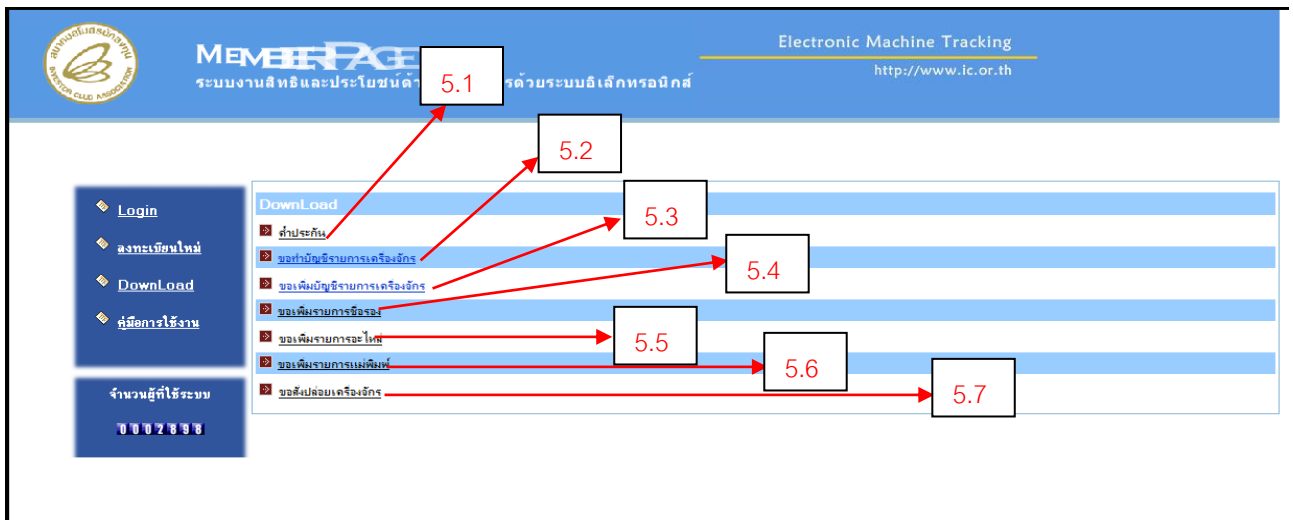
สมาคมสโมสรนักลงทุน INVESTOR CLUB ASSOCIATION

MEMBERPAGE

ระบบงานสิทธิและประโยชน์ด้า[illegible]รด้วยระบบอิเล็กทรอนิกส์

5.1

Electronic Machine Tracking

http://www.ic.or.th

5.2

5.3

5.4

5.5

5.6

5.7

Login

ลงทะเบียนใหม่

DownLoad

คู่มือการใช้งาน

จำนวนผู้ที่ใช้ระบบ

0002898

DownLoad

คำประกัน

ขอทำบัญชีรายการเครื่องจักร

ขอเพิ่มบัญชีรายการเครื่องจักร

ขอเพิ่มรายการชื่อรอง

ขอเพิ่มรายการอะไหล่

ขอเพิ่มรายการแม่พิมพ์

ขอสั่งปล่อยเครื่องจักร